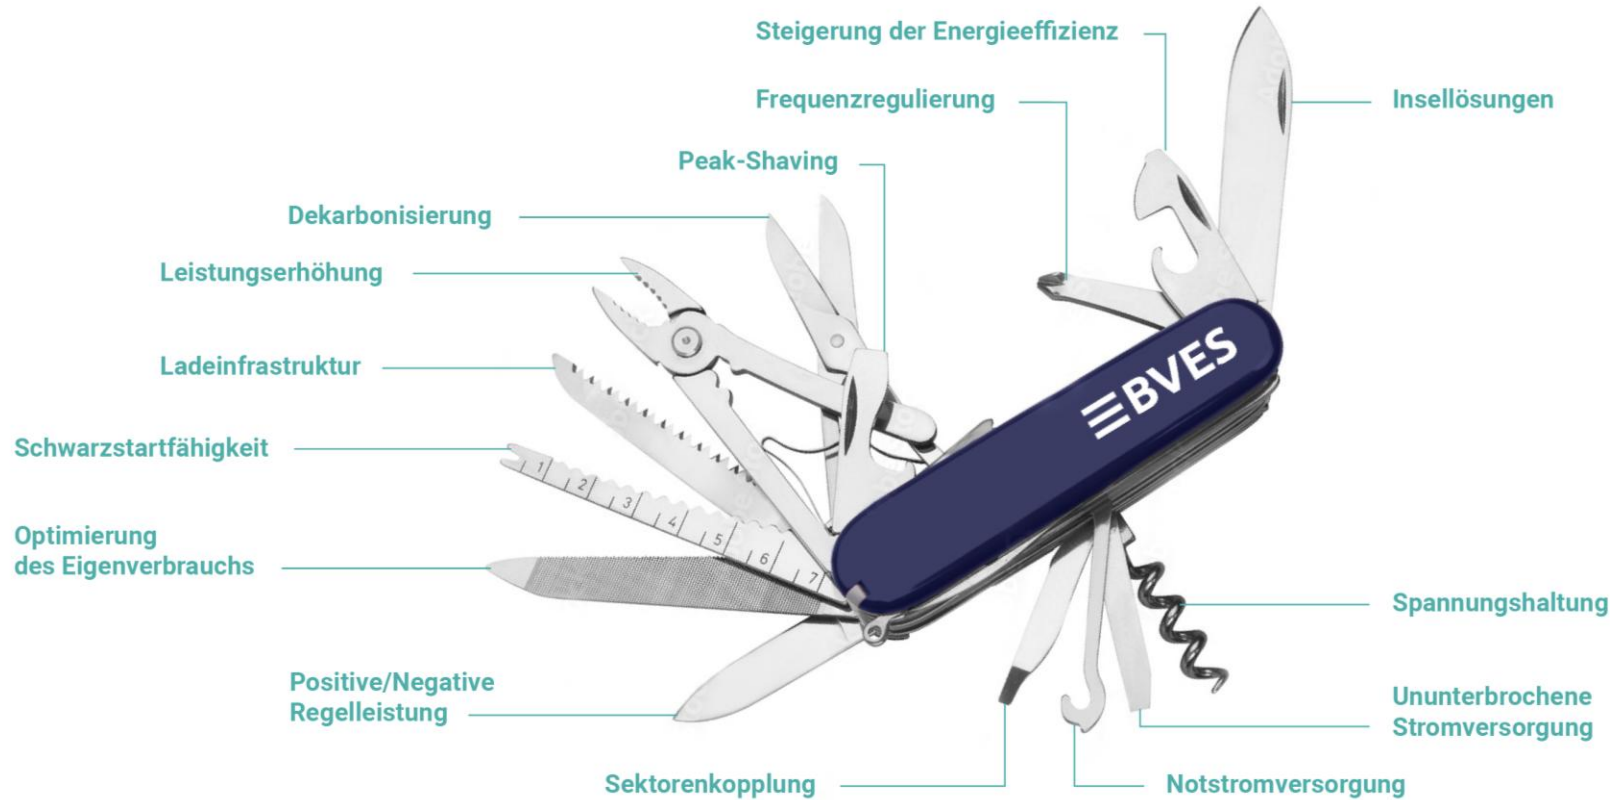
Steigerung der Energieeffizienz

Frequenzregulierung

Peak-Shaving

Inselllösungen

Dekarbonisierung

Leistungserhöhung

Ladeinfrastruktur

Schwarzstartfähigkeit

Optimierung des Eigenverbrauchs

1 2 3 4 5 6 7

BVES

Spannungshaltung

Positive/Negative Regelleistung

Ununterbrochene Stromversorgung

Sektorenkopplung

Notstromversorgung